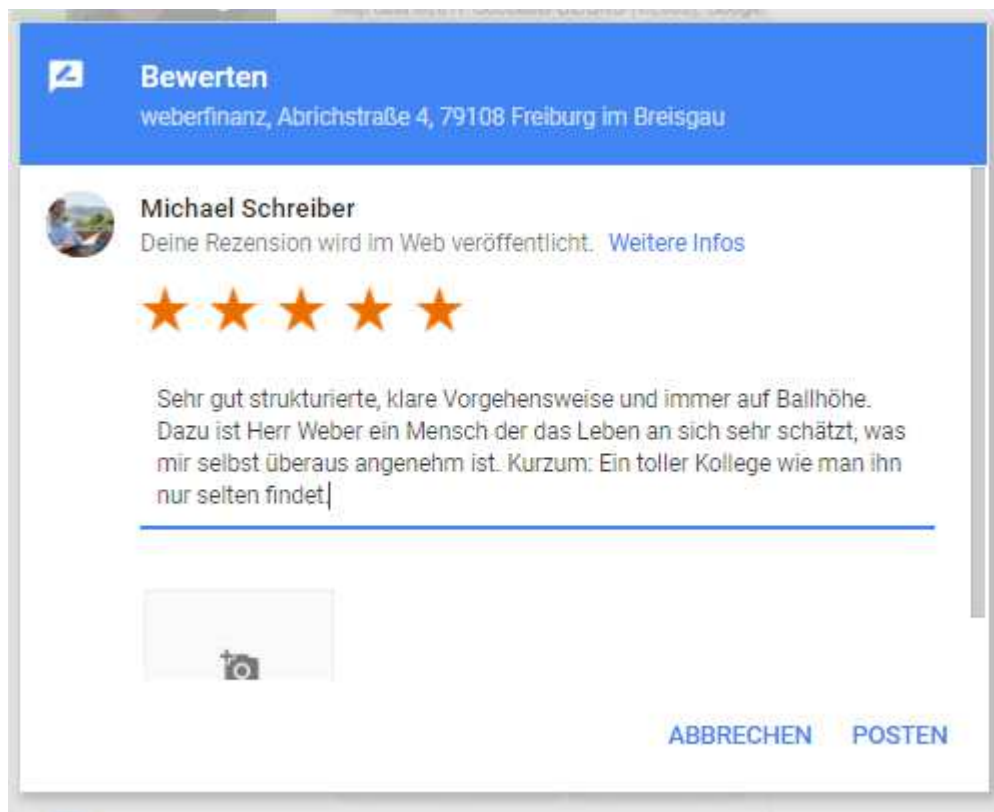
Bewerten
weberfinanz, Abrichstraße 4, 79108 Freiburg im Breisgau

Michael Schreiber
Deine Rezension wird im Web veröffentlicht. Weitere Infos

Sehr gut strukturierte, klare Vorgehensweise und immer auf Ballhöhe. Dazu ist Herr Weber ein Mensch der das Leben an sich sehr schätzt, was mir selbst überaus angenehm ist. Kurzum: Ein toller Kollege wie man ihn nur selten findet.

ABBRECHEN POSTEN